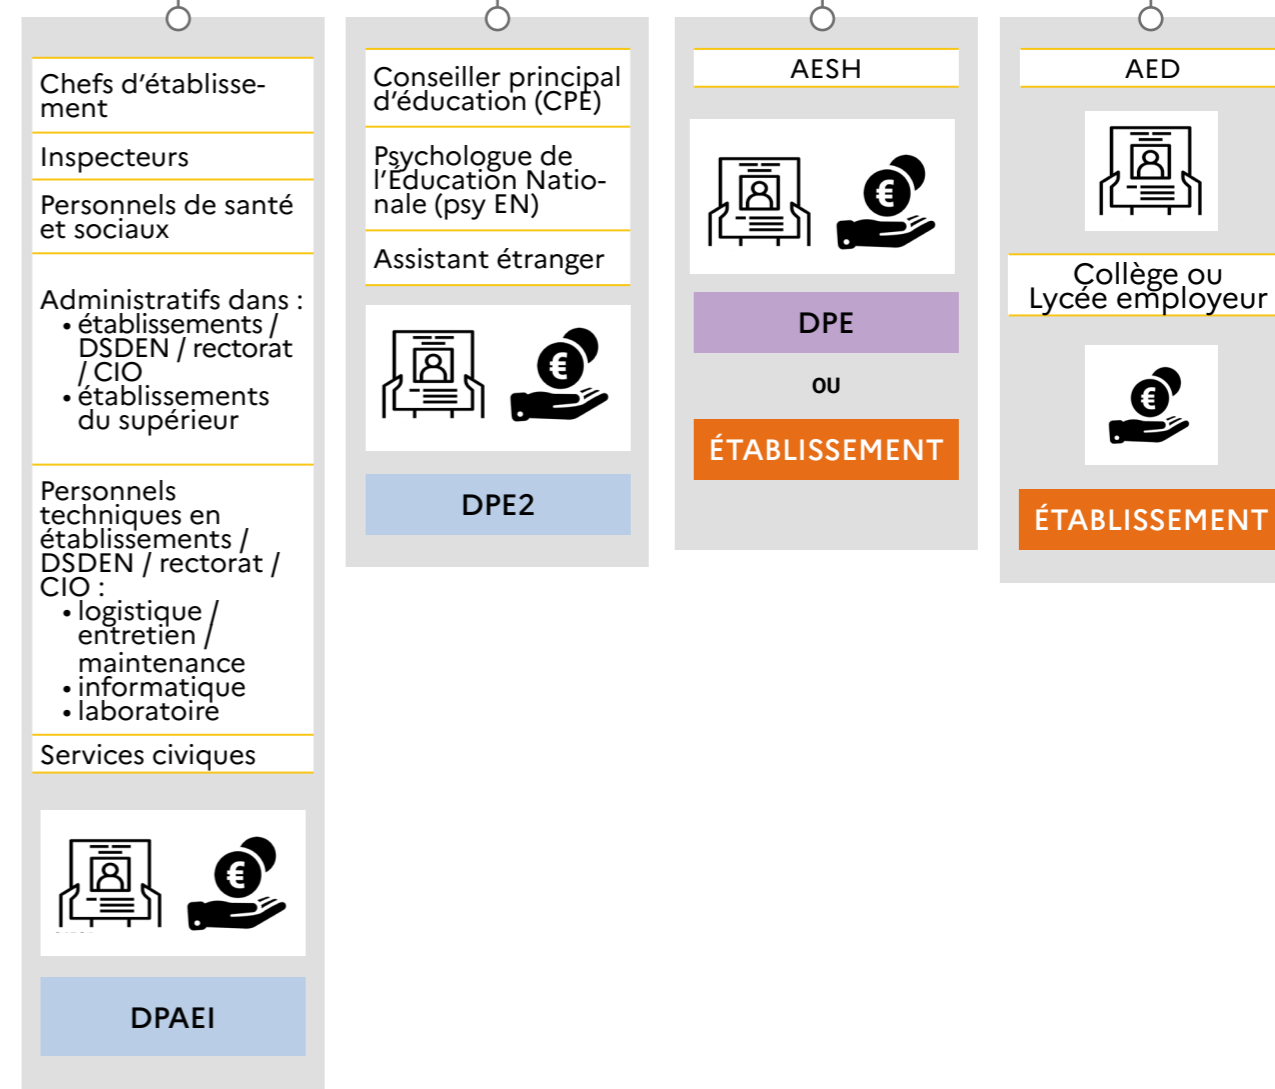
Chefs d'établissement

Inspecteurs

Personnels de santé et sociaux

Administratifs dans :
• établissements / DSDEN / rectorat / CIO
• établissements du supérieur

Personnels techniques en établissements / DSDEN / rectorat / CIO :
• logistique / entretien / maintenance
• informatique
• laboratoire

Services civiques

DPAEI

Conseiller principal d'éducation (CPE)

Psychologue de l'Éducation Nationale (psy EN)

Assistant étranger

DPE2

AESH

DPE

OU

ÉTABLISSEMENT

AED

Collège ou Lycée employeur

ÉTABLISSEMENT